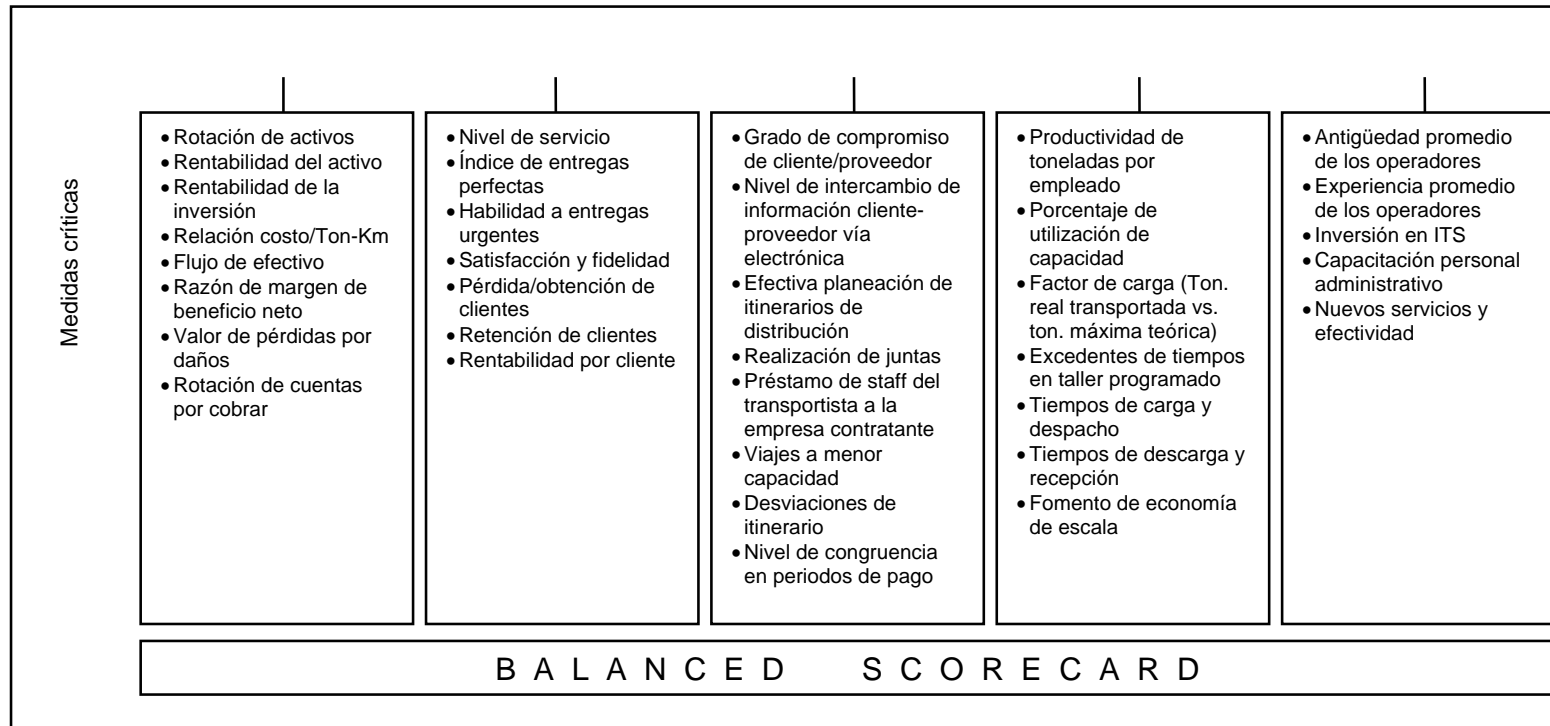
Medidas críticas

• Rotación de activos
• Rentabilidad del activo
• Rentabilidad de la inversión
• Relación costo/Ton-Km
• Flujo de efectivo
• Razón de margen de beneficio neto
• Valor de pérdidas por daños
• Rotación de cuentas por cobrar

• Nivel de servicio
• Índice de entregas perfectas
• Habilidad a entregas urgentes
• Satisfacción y fidelidad
• Pérdida/obtención de clientes
• Retención de clientes
• Rentabilidad por cliente

• Grado de compromiso de cliente/proveedor
• Nivel de intercambio de información cliente-proveedor vía electrónica
• Efectiva planeación de itinerarios de distribución
• Realización de juntas
• Préstamo de staff del transportista a la empresa contratante
• Viajes a menor capacidad
• Desviaciones de itinerario
• Nivel de congruencia en periodos de pago

• Productividad de toneladas por empleado
• Porcentaje de utilización de capacidad
• Factor de carga (Ton. real transportada vs. ton. máxima teórica)
• Excedentes de tiempos en taller programado
• Tiempos de carga y despacho
• Tiempos de descarga y recepción
• Fomento de economía de escala

• Antigüedad promedio de los operadores
• Experiencia promedio de los operadores
• Inversión en ITS
• Capacitación personal administrativo
• Nuevos servicios y efectividad

B A L A N C E D S C O R E C A R D